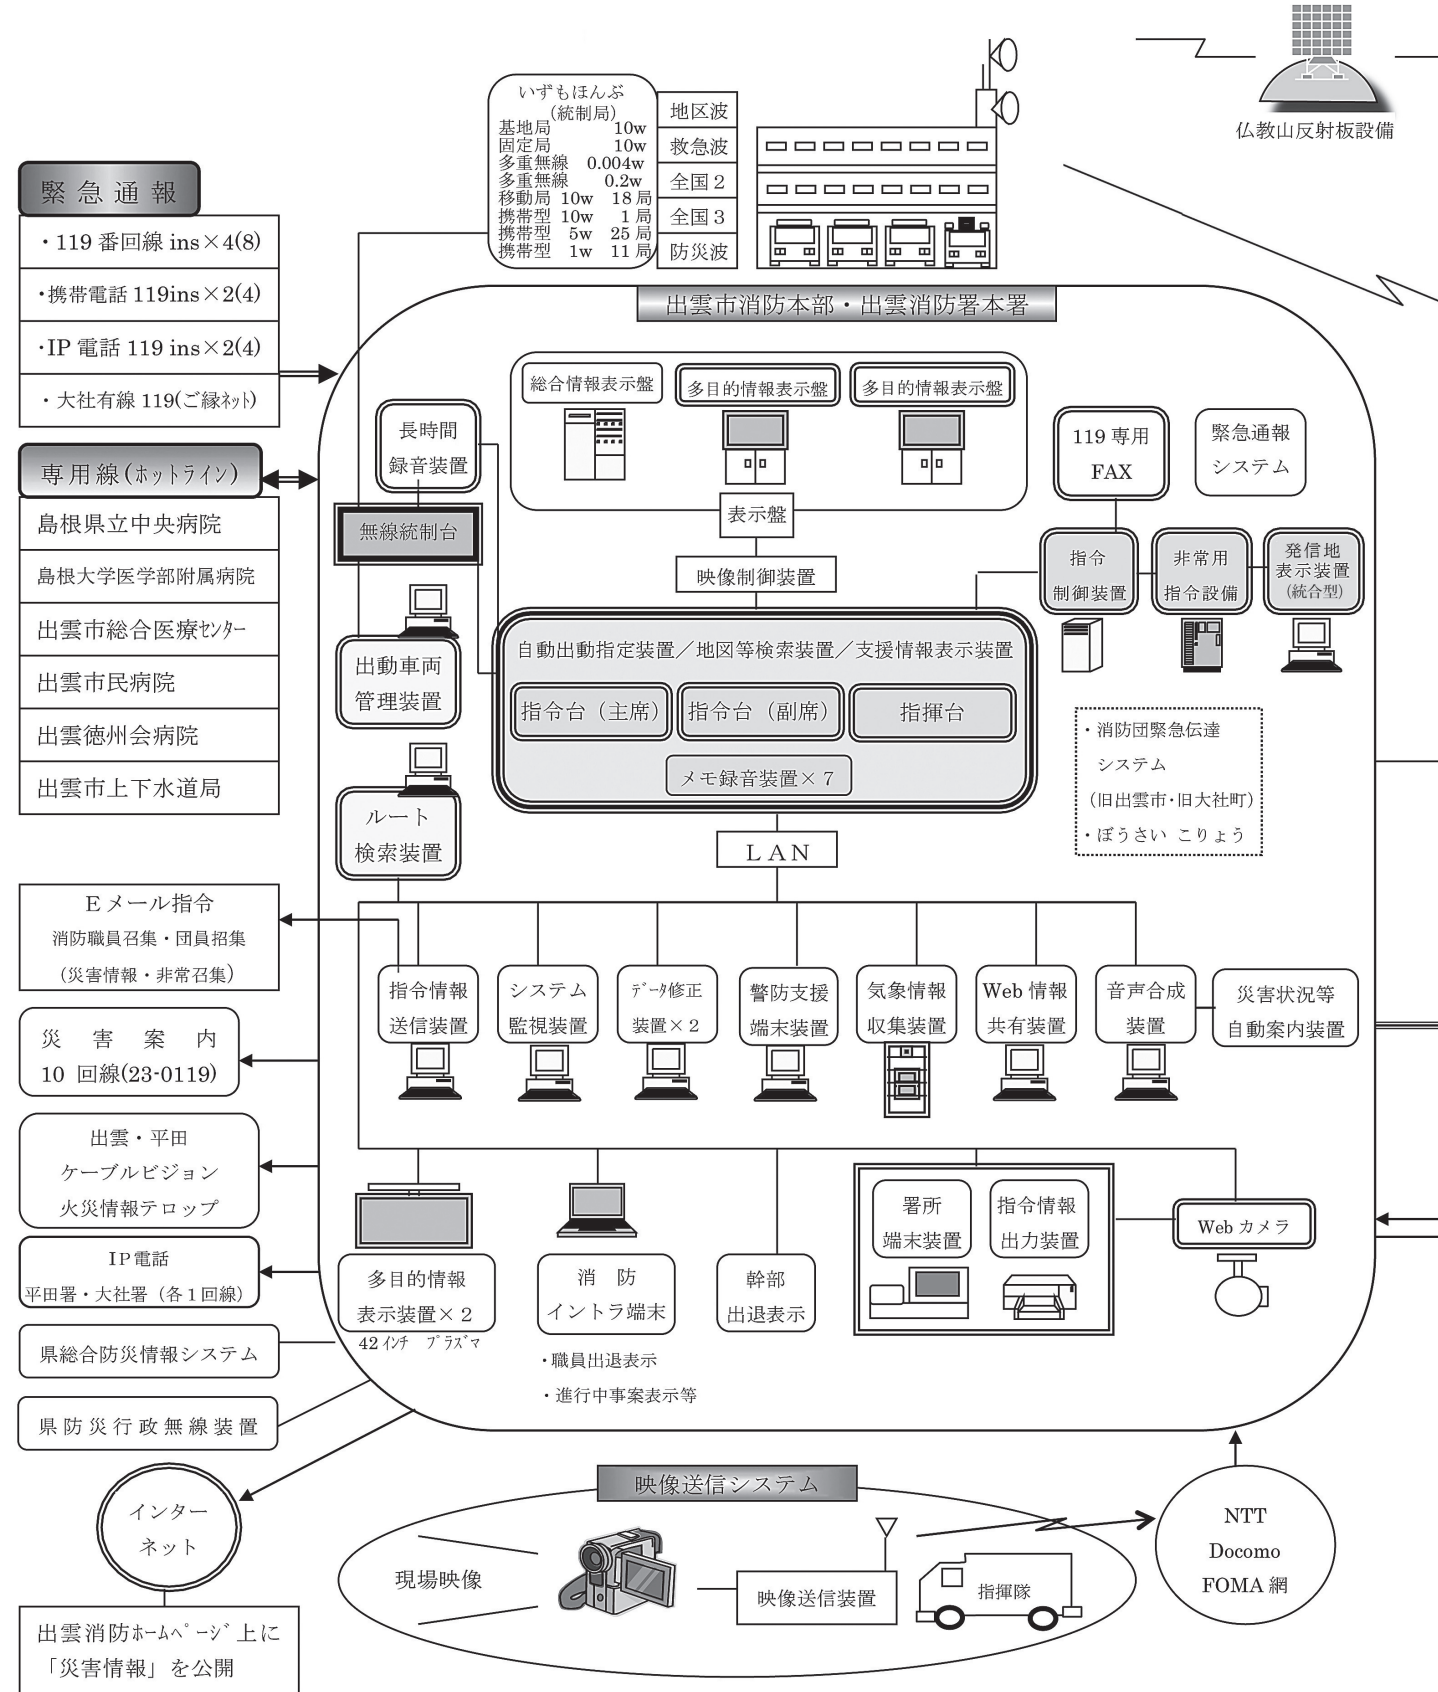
いずもほんぶ
(統制局)
基地局 10w
固定局 10w
多重無線 0.004w
多重無線 0.2w
移動局 10w 18局
携帯型 10w 1局
携帯型 5w 25局
携帯型 1w 11局

地区波
救急波
全国2
全国3
防災波

仏教山反射板設備

緊急通報
・119番回線 ins×4(8)
・携帯電話 119ins×2(4)
・IP電話 119 ins×2(4)
・大社有線 119(ご縁ﾈｯﾄ)

専用線(ﾎｯﾄﾗｲﾝ)
島根県立中央病院
島根大学医学部附属病院
出雲市総合医療ｾﾝﾀｰ
出雲市民病院
出雲徳州会病院
出雲市上下水道局

出雲市消防本部・出雲消防署本署

総合情報表示盤
多目的情報表示盤
多目的情報表示盤
表示盤
映像制御装置

長時間
録音装置
無線統制台
出動車両
管理装置
ルート
検索装置

119専用
FAX
緊急通報
システム
指令
制御装置
非常用
指令設備
発信地
表示装置
(統合型)

自動出動指定装置／地図等検索装置／支援情報表示装置
指令台（主席）
指令台（副席）
指揮台
メモ録音装置×7

・消防団緊急伝達
システム
(旧出雲市・旧大社町)
・ぼうさい こりょう

LAN

Eメール指令
消防職員召集・団員招集
(災害情報・非常召集)

災 害 案 内
10 回線(23-0119)

出雲・平田
ケーブルビジョン
火災情報テロップ

IP電話
平田署・大社署（各1回線）

県総合防災情報システム
県防災行政無線装置

指令情報
送信装置
システム
監視装置
ﾃﾞｰﾀ修正
装置×2
警防支援
端末装置
気象情報
収集装置
Web情報
共有装置
音声合成
装置
災害状況等
自動案内装置

多目的情報
表示装置×2
42ｲﾝﾁ ﾌﾟﾗｽﾞﾏ
消 防
イントラ端末
・職員出退表示
・進行中事案表示等
幹部
出退表示
署所
端末装置
指令情報
出力装置
Webカメラ

インター
ネット

出雲消防ﾎｰﾑﾍﾟｰｼﾞ上に
「災害情報」を公開

映像送信システム
現場映像
映像送信装置
指揮隊

NTT
Docomo
FOMA網